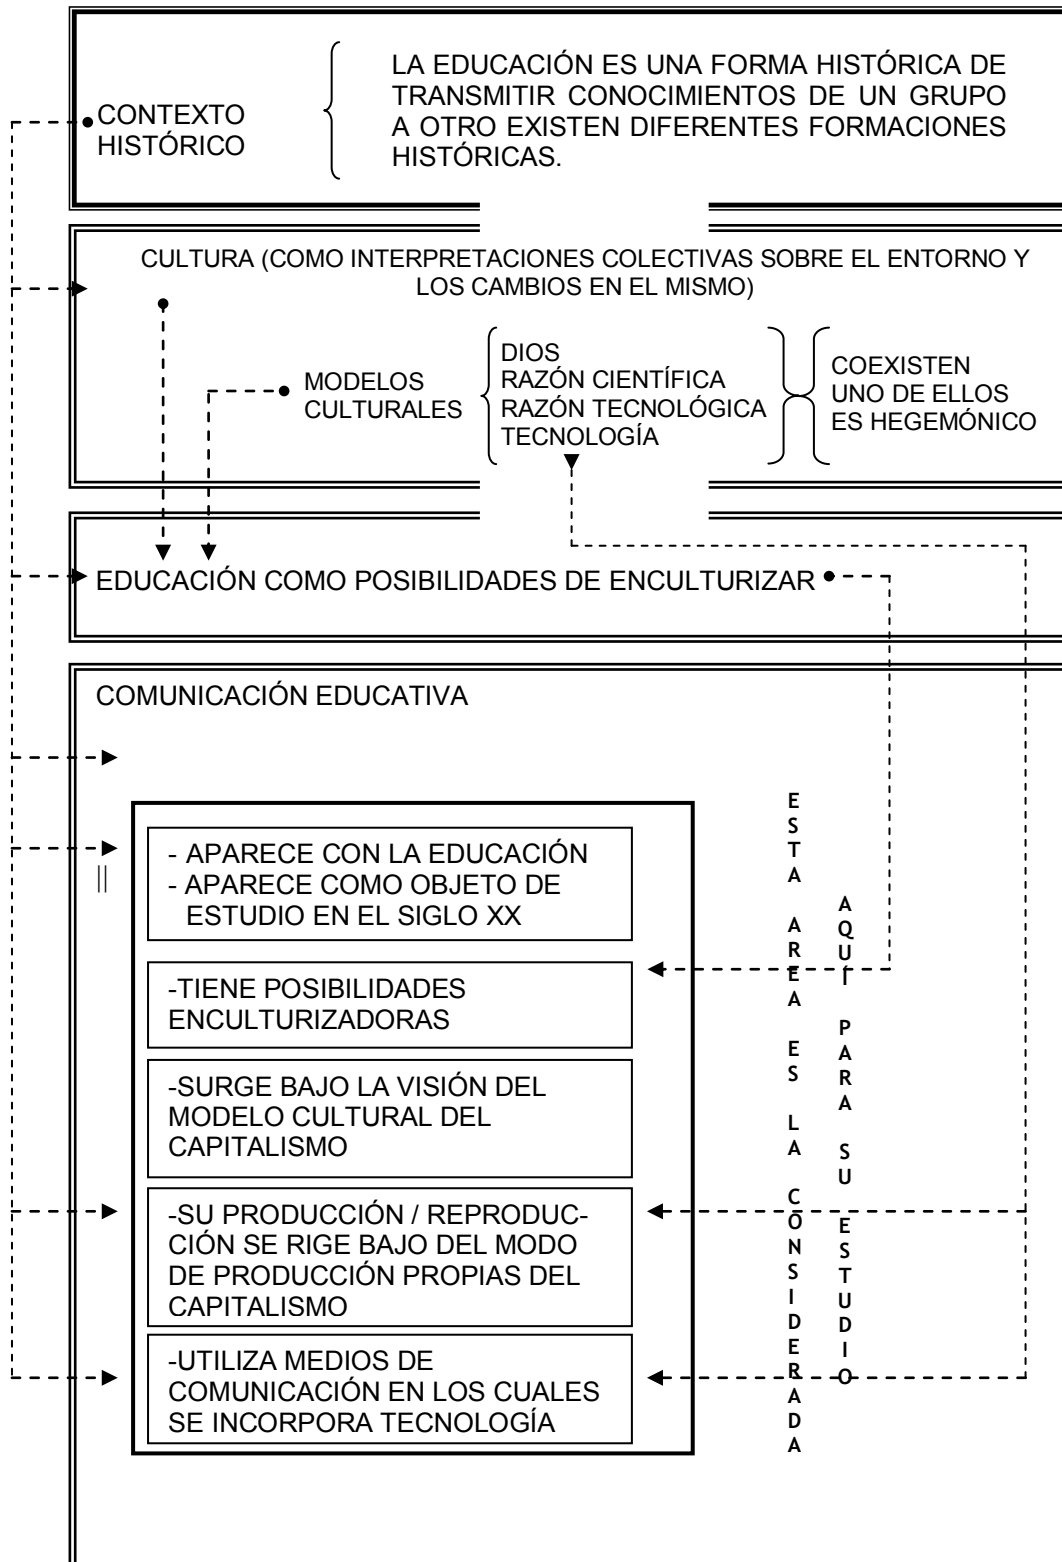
CONTEXTO HISTÓRICO

LA EDUCACIÓN ES UNA FORMA HISTÓRICA DE TRANSMITIR CONOCIMIENTOS DE UN GRUPO A OTRO EXISTEN DIFERENTES FORMACIONES HISTÓRICAS.

CULTURA (COMO INTERPRETACIONES COLECTIVAS SOBRE EL ENTORNO Y LOS CAMBIOS EN EL MISMO)

MODELOS CULTURALES

DIOS
RAZÓN CIENTÍFICA
RAZÓN TECNOLÓGICA
TECNOLOGÍA

COEXISTEN
UNO DE ELLOS
ES HEGEMÓNICO

EDUCACIÓN COMO POSIBILIDADES DE ENCULTURIZAR

COMUNICACIÓN EDUCATIVA

- APARECE CON LA EDUCACIÓN
- APARECE COMO OBJETO DE ESTUDIO EN EL SIGLO XX

-TIENE POSIBILIDADES ENCULTURIZADORAS

-SURGE BAJO LA VISIÓN DEL MODELO CULTURAL DEL CAPITALISMO

-SU PRODUCCIÓN / REPRODUCCIÓN SE RIGE BAJO DEL MODO DE PRODUCCIÓN PROPIAS DEL CAPITALISMO

-UTILIZA MEDIOS DE COMUNICACIÓN EN LOS CUALES SE INCORPORA TECNOLOGÍA

ESTA AREA ES LA CONSIDERADA

AQUÍ PARA SU ESTUDIO